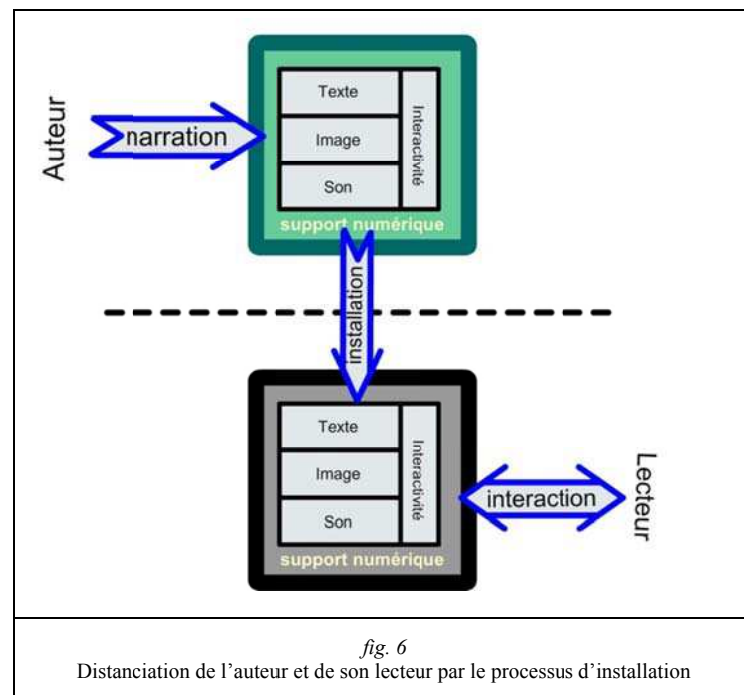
Auteur

narration

Texte

Image

Son

Interactivité

support numérique

installation

Texte

Image

Son

Interactivité

support numérique

interaction

Lecteur

*fig. 6*
Distanciation de l'auteur et de son lecteur par le processus d'installation